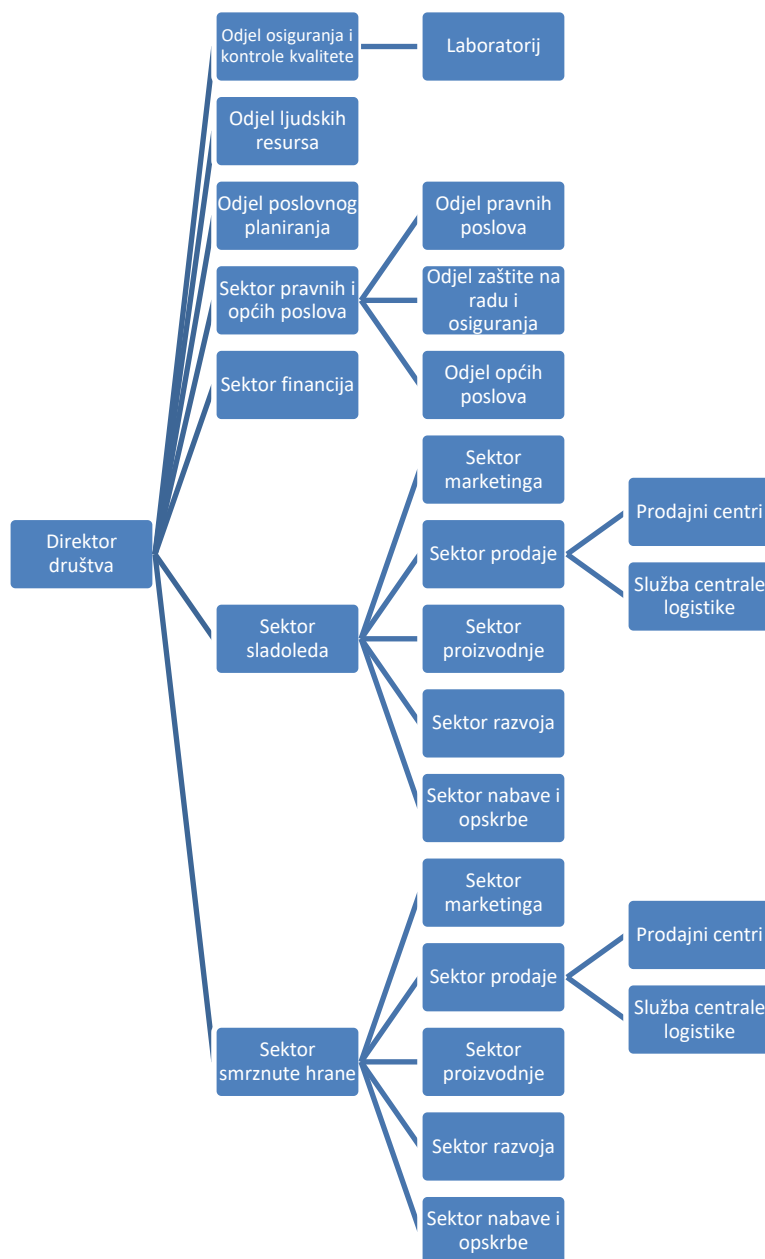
Direktor društva

Odjel osiguranja i kontrole kvalitete

Laboratorij

Odjel ljudskih resursa

Odjel poslovnog planiranja

Sektor pravnih i općih poslova

Odjel pravnih poslova

Odjel zaštite na radu i osiguranja

Odjel općih poslova

Sektor financija

Sektor sladoleda

Sektor marketinga

Sektor prodaje

Prodajni centri

Služba centrale logistike

Sektor proizvodnje

Sektor razvoja

Sektor nabave i opskrbe

Sektor smrznute hrane

Sektor marketinga

Sektor prodaje

Prodajni centri

Služba centrale logistike

Sektor proizvodnje

Sektor razvoja

Sektor nabave i opskrbe